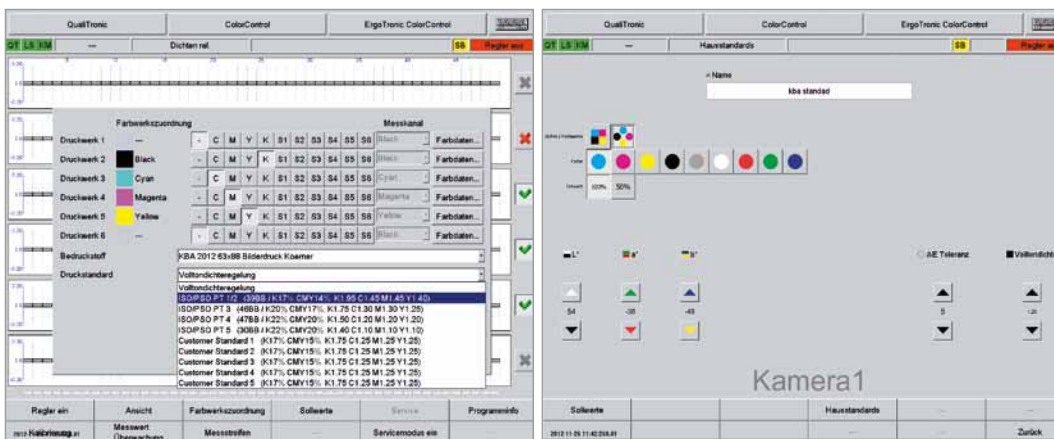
QualiTronic | ColorControl | ErgoTronic ColorControl

QT LS KM | — | Dichten rel. | SB | Regler aus

Farbwerkszuordnung | Messkanal

Druckwerk 1 | — | - C M Y K S1 S2 S3 S4 S5 S6 | Black | Farbdaten...
Druckwerk 2 | Black | - C M Y K S1 S2 S3 S4 S5 S6 | Black | Farbdaten...
Druckwerk 3 | Cyan | - C M Y K S1 S2 S3 S4 S5 S6 | Cyan | Farbdaten...
Druckwerk 4 | Magenta | - C M Y K S1 S2 S3 S4 S5 S6 | Magenta | Farbdaten...
Druckwerk 5 | Yellow | - C M Y K S1 S2 S3 S4 S5 S6 | Yellow | Farbdaten...
Druckwerk 6 | — | - C M Y K S1 S2 S3 S4 S5 S6 | Farbdaten...

Bedruckstoff | KBA 2012 63x88 Bilderdruck Koerner
Druckstandard | Volltondichteregelung

Volltondichteregelung
ISO/PSO PT 1/2 (39BB / K17% CMY14% K1.95 C1.45 M1.45 Y1.40)
ISO/PSO PT 3 (46BB / K20% CMY17% K1.75 C1.30 M1.30 Y1.25)
ISO/PSO PT 4 (47BB / K22% CMY20% K1.50 C1.20 M1.20 Y1.20)
ISO/PSO PT 5 (30BB / K22% CMY20% K1.40 C1.10 M1.10 Y1.10)
Customer Standard 1 (K17% CMY15% K1.75 C1.25 M1.25 Y1.25)
Customer Standard 2 (K17% CMY15% K1.75 C1.25 M1.25 Y1.25)
Customer Standard 3 (K17% CMY15% K1.75 C1.25 M1.25 Y1.25)
Customer Standard 4 (K17% CMY15% K1.75 C1.25 M1.25 Y1.25)
Customer Standard 5 (K17% CMY15% K1.75 C1.25 M1.25 Y1.25)

Regler ein | Ansicht | Farbwerkszuordnung | Sollwerte | Service | Programminfo
2012 Kalibrierung | Messwert Überwachung | Messstreifen | | Servicemodus ein |

QualiTronic | ColorControl | ErgoTronic ColorControl

QT LS KM | — | Hausstandards | SB | Regler aus

Name
kba standad

Farbe
Tonwert 100% 50%

L* | a* | b* | ΔE Toleranz | Volltondichte

54 | -38 | -48 | 5 | 1.20

Kamera1

Sollwerte | | Hausstandards | | Zurück
2012-11-29 11:42:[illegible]